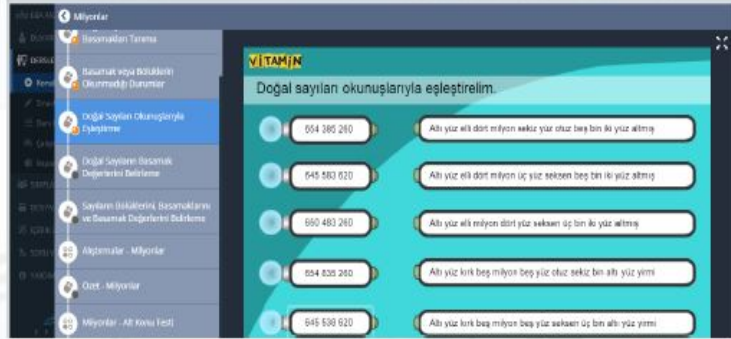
Milyonlar

Basamakları Tanıma

Basamak veya Bölüklerin Okunmadığı Durumlar

Doğal Sayıları Okunuşlarıyla Eşleştirme

Doğal Sayıların Basamak Değerlerini Belirleme

Sayıların Bölüklerini, Basamaklarını ve Basamak Değerlerini Belirleme

Alıştırmalar - Milyonlar

Özet - Milyonlar

Milyonlar - Alt Konu Testi

VİTAMİN

Doğal sayıları okunuşlarıyla eşleştirelim.

654 385 260

Altı yüz elli dört milyon sekiz yüz otuz beş bin iki yüz altmış

645 583 620

Altı yüz elli dört milyon üç yüz seksen beş bin iki yüz altmış

650 483 260

Altı yüz elli milyon dört yüz seksen üç bin iki yüz altmış

654 835 260

Altı yüz kırk beş milyon beş yüz otuz sekiz bin altı yüz yirmi

645 538 620

Altı yüz kırk beş milyon beş yüz seksen üç bin altı yüz yirmi